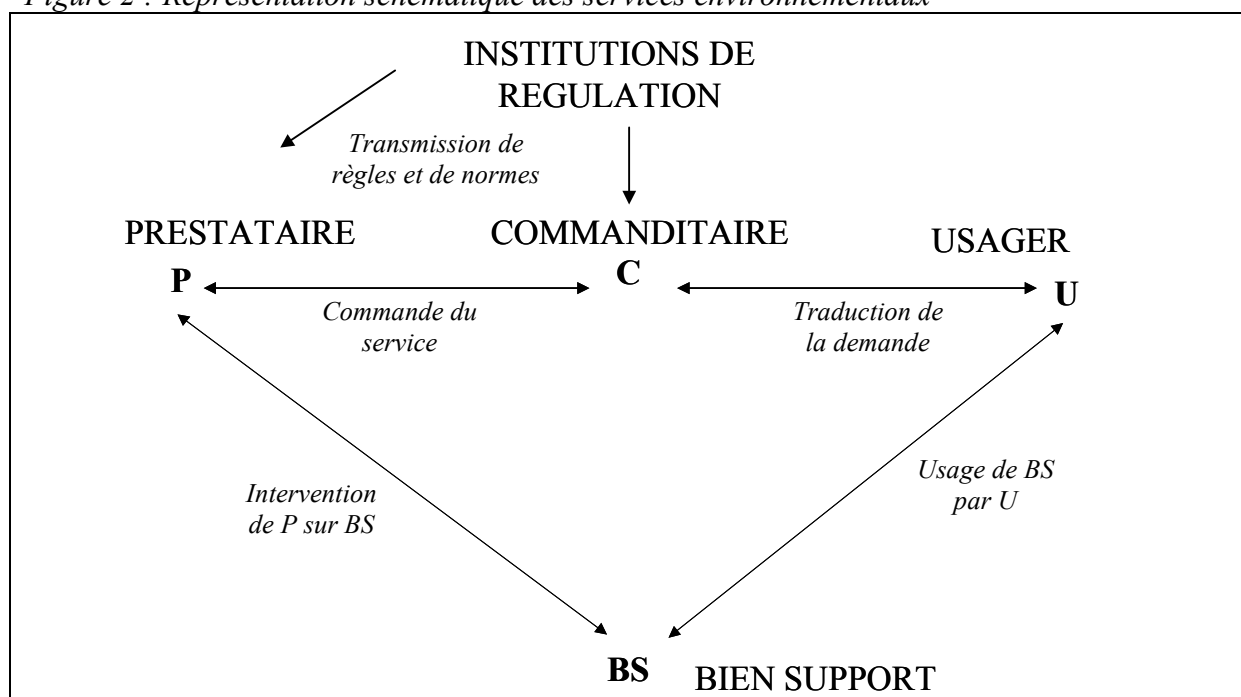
Figure 2 : Représentation schématique des services environnementaux

INSTITUTIONS DE REGULATION

Transmission de règles et de normes

PRESTATAIRE
P

COMMANDITAIRE
C

USAGER
U

Commande du service

Traduction de la demande

Intervention de P sur BS

Usage de BS par U

BS BIEN SUPPORT